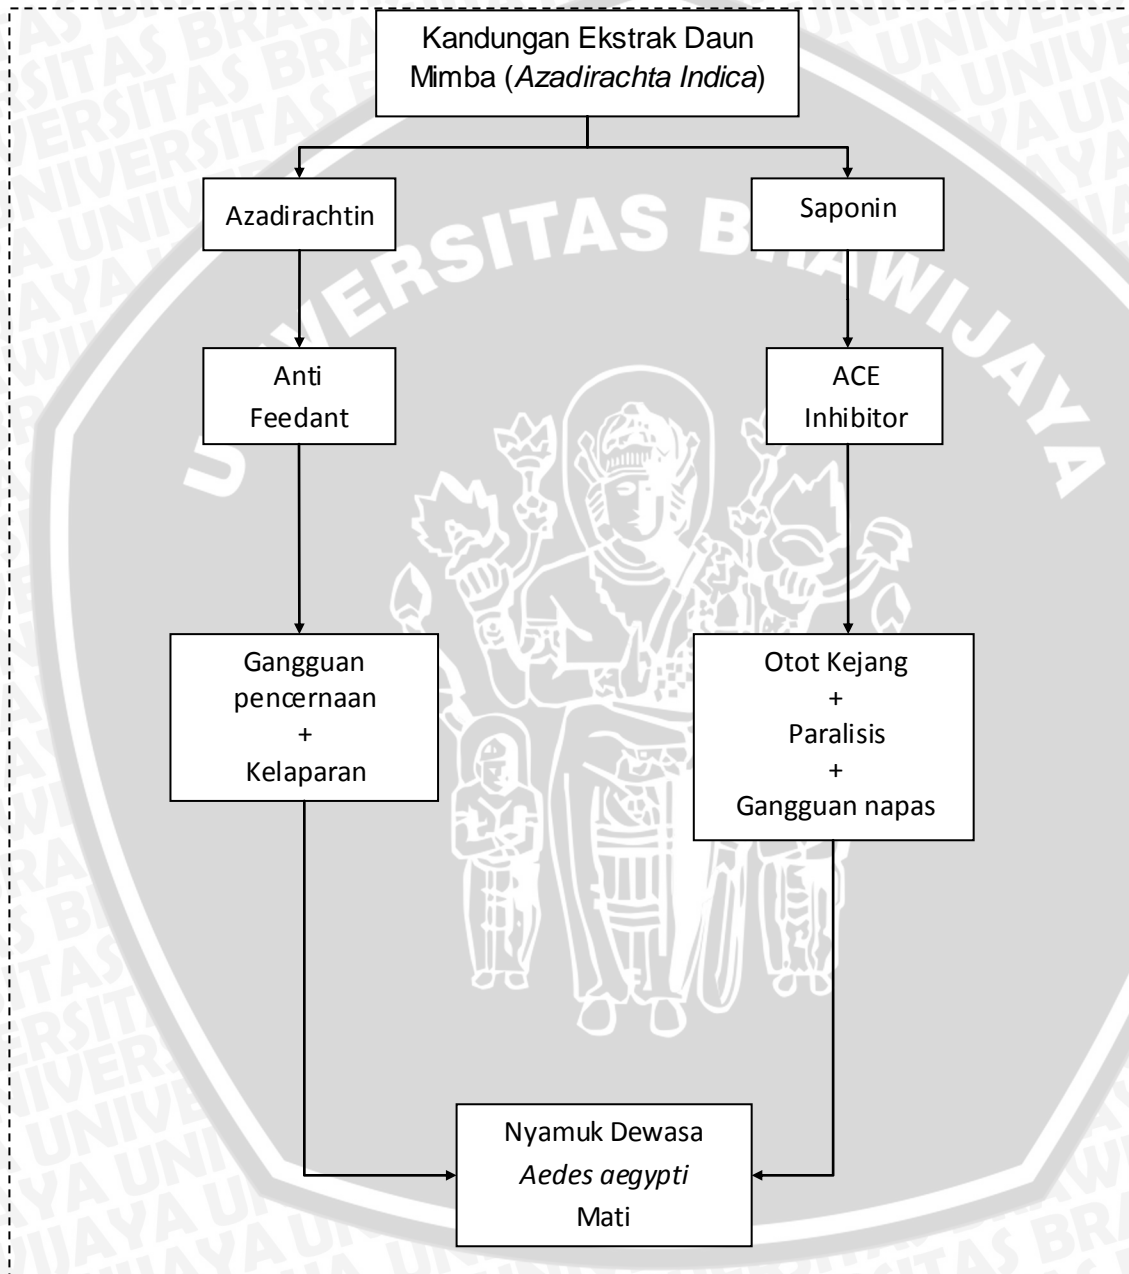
Kandungan Ekstrak Daun Mimba (*Azadirachta Indica*)

Azadirachtin

Saponin

Anti Feedant

ACE Inhibitor

Gangguan pencernaan + Kelaparan

Otot Kejang + Paralisis + Gangguan napas

Nyamuk Dewasa *Aedes aegypti* Mati

UNIVERSITAS BRAWIJAYA